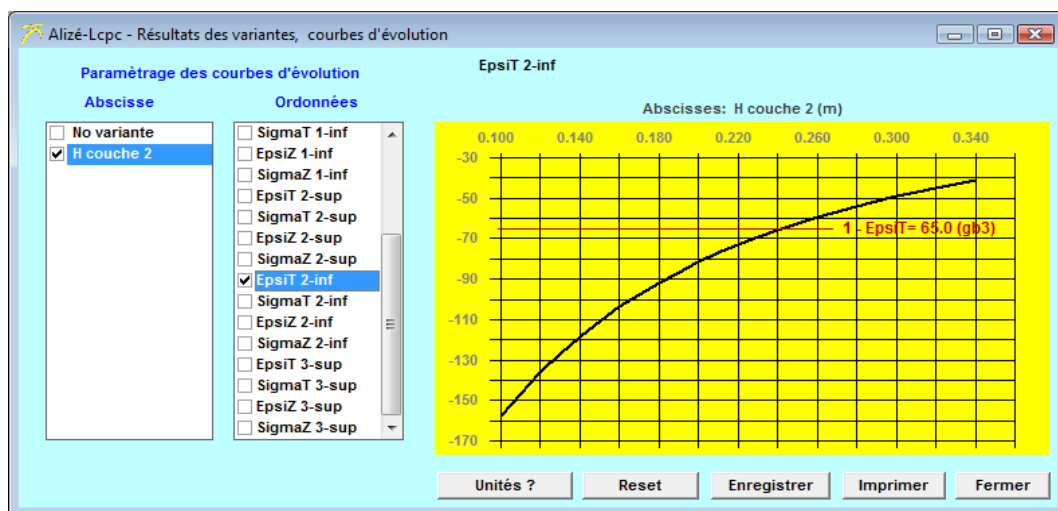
Alizé-Lcpc - Résultats des variantes, courbes d'évolution

Paramètrage des courbes d'évolution

Abscisse

No variante
H couche 2

Ordonnées

SigmaT 1-inf
EpsiZ 1-inf
SigmaZ 1-inf
EpsiT 2-sup
SigmaT 2-sup
EpsiZ 2-sup
SigmaZ 2-sup
EpsiT 2-inf
SigmaT 2-inf
EpsiZ 2-inf
SigmaZ 2-inf
EpsiT 3-sup
SigmaT 3-sup
EpsiZ 3-sup
SigmaZ 3-sup

EpsiT 2-inf

Abscisses: H couche 2 (m)

0.100 0.140 0.180 0.220 0.260 0.300 0.340

-30
-50
-70
-90
-110
-130
-150
-170

1 - EpsiT= 65.0 (gb3)

Unités ?
Reset
Enregistrer
Imprimer
Fermer